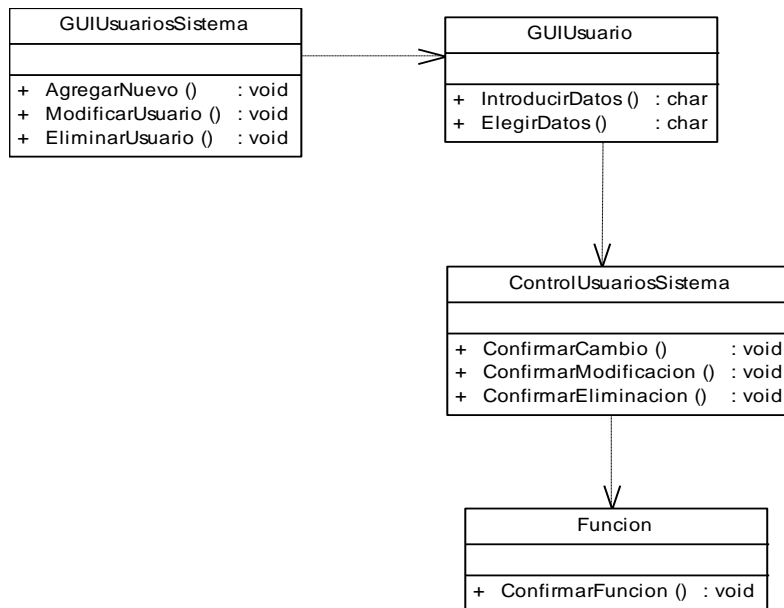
GUIUsuariosSistema

+ AgregarNuevo () : void
+ ModificarUsuario () : void
+ EliminarUsuario () : void

GUIUsuario

+ IntroducirDatos () : char
+ ElegirDatos () : char

ControlUsuariosSistema

+ ConfirmarCambio () : void
+ ConfirmarModificacion () : void
+ ConfirmarEliminacion () : void

Funcion

+ ConfirmarFuncion () : void